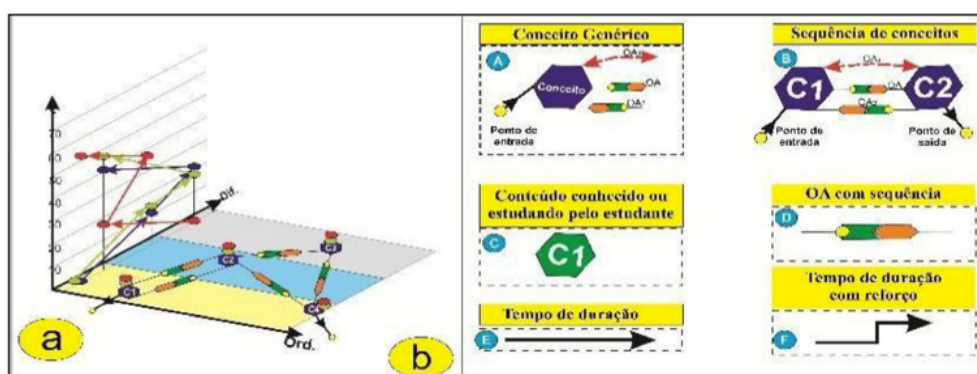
70
60
50
40
30
20
10
Dif.
C3
C2
C1
C4
Ord.
a
b

Conceito Genérico
A
Conceito
OA
OA
OA'
Ponto de entrada

Sequência de conceitos
B
C1
C2
OA
OA
OA
Ponto de entrada
Ponto de saída

Conteúdo conhecido ou estudando pelo estudante
C
C1

OA com sequência
D

Tempo de duração
E

Tempo de duração com reforço
F